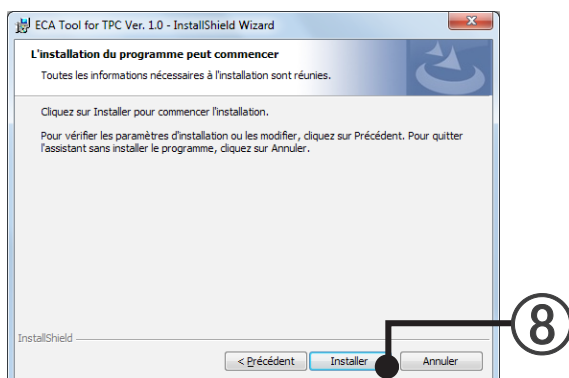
ECA Tool for TPC Ver. 1.0 - InstallShield Wizard

L'installation du programme peut commencer

Toutes les informations nécessaires à l'installation sont réunies.

Cliquez sur Installer pour commencer l'installation.

Pour vérifier les paramètres d'installation ou les modifier, cliquez sur Précédent. Pour quitter l'assistant sans installer le programme, cliquez sur Annuler.

InstallShield

< Précédent

Installer

Annuler

⑧